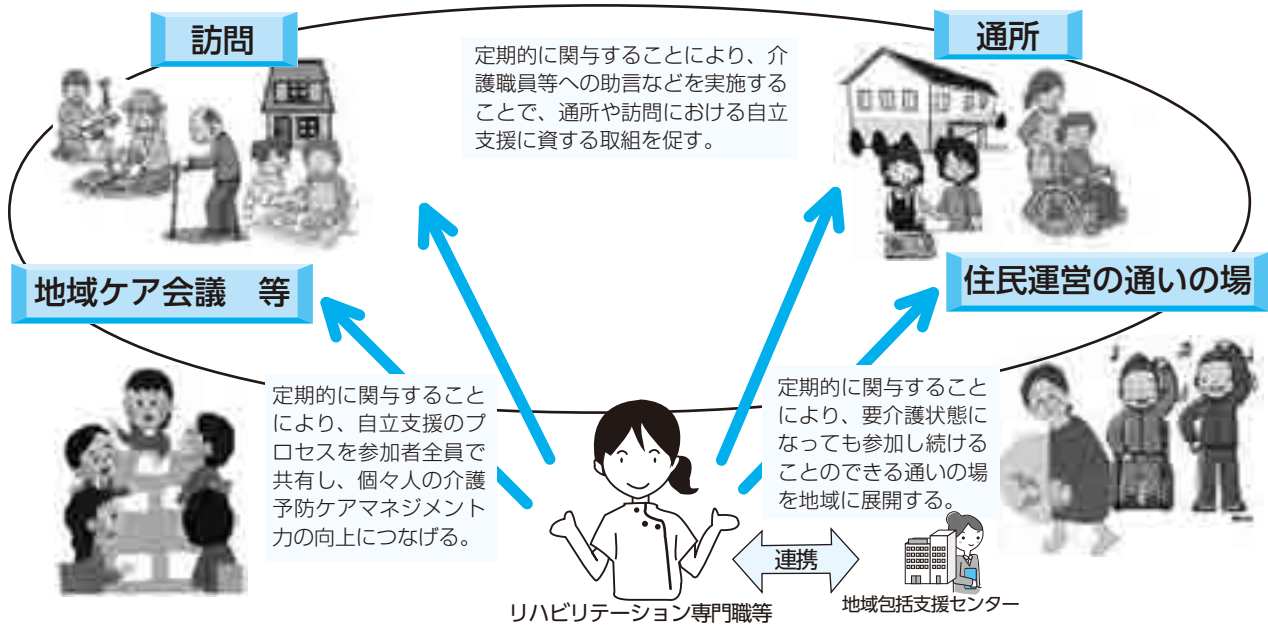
訪問

定期的に関与することにより、介護職員等への助言などを実施することで、通所や訪問における自立支援に資する取組を促す。

通所

地域ケア会議　等

住民運営の通いの場

定期的に関与することにより、自立支援のプロセスを参加者全員で共有し、個々人の介護予防ケアマネジメント力の向上につなげる。

定期的に関与することにより、要介護状態になっても参加し続けることのできる通いの場を地域に展開する。

連携

リハビリテーション専門職等

地域包括支援センター